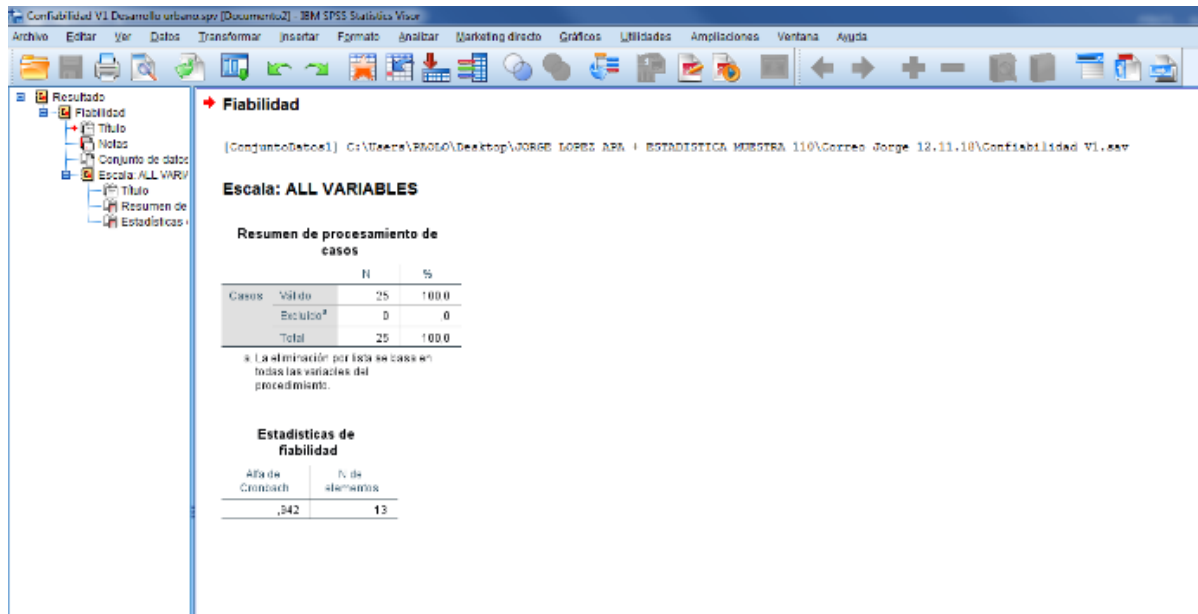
Confiabilidad V1 Desarrollo urbano.spv [Documento2] - IBM SPSS Statistics Visor

Archivo Editar Ver Datos Transformar Insertar Formato Analizar Marketing directo Gráficos Utilidades Ampliaciones Ventana Ayuda

Resultado
Fiabilidad
Título
Notas
Conjunto de datos
Escala: ALL VARI
Título
Resumen de
Estadísticas

Fiabilidad

[ConjuntoDatos1] C:\Users\PAOLO\Desktop\JORGE LOPEZ APA - ESTADISTICA MUESTRA 110\Correo Jorge 12.11.18\Confiabilidad V1.sav

Escala: ALL VARIABLES

Resumen de procesamiento de casos

| | | N | % |
|---|---|---|---|
| Casos | Válido | 25 | 100,0 |
| | Excluido$^a$ | 0 | ,0 |
| | Total | 25 | 100,0 |

a. La eliminación por lista se basa en todas las variables del procedimiento.

Estadísticas de fiabilidad

| Alfa de Cronbach | N de elementos |
|---|---|
| ,942 | 13 |